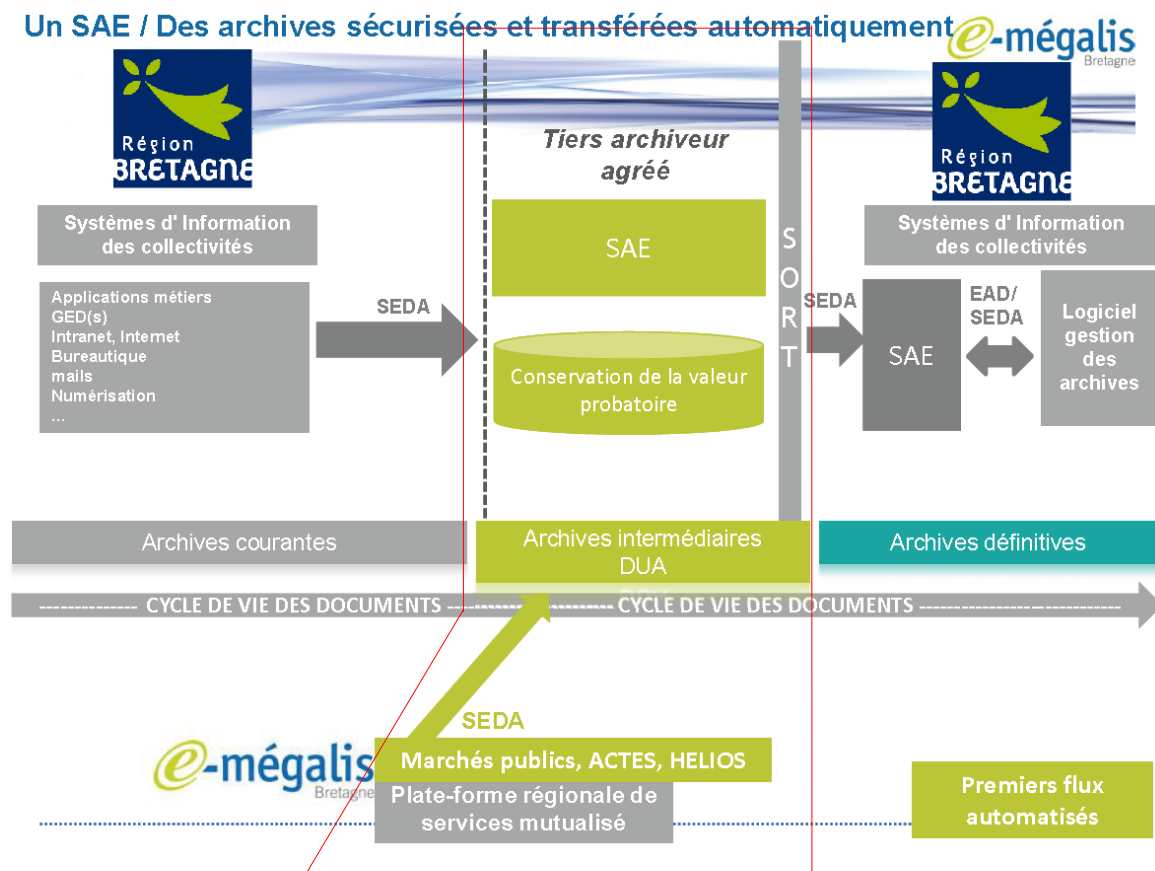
Un SAE / Des archives sécurisées et transférées automatiquement

e-mégalis Bretagne

Région BRETAGNE

Tiers archiveur agréé

Région BRETAGNE

Systèmes d' Information des collectivités

SAE

S O R T

Systèmes d' Information des collectivités

Applications métiers
GED(s)
Intranet, Internet
Bureautique
mails
Numérisation
...

SEDA

Conservation de la valeur probatoire

SEDA

SAE

EAD/ SEDA

Logiciel gestion des archives

Archives courantes

Archives intermédiaires DUA

Archives définitives

-------------- CYCLE DE VIE DES DOCUMENTS ------------------------ CYCLE DE VIE DES DOCUMENTS ----------------------------

SEDA

e-mégalis Bretagne

Marchés publics, ACTES, HELIOS

Plate-forme régionale de services mutualisé

Premiers flux automatisés